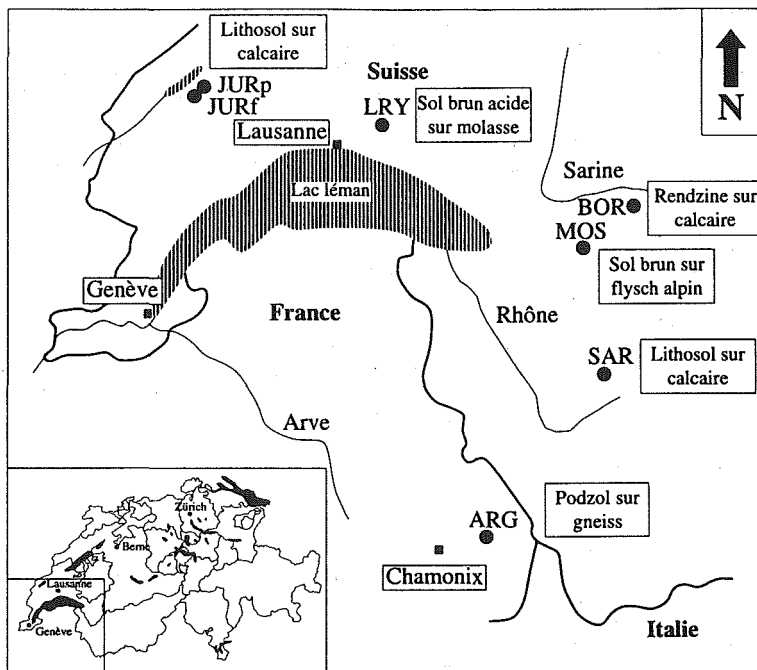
Lithosol sur calcaire

Suisse

N

JURp
JURf

LRY

Sol brun acide sur molasse

Lausanne

Lac léman

Sarine

BOR

Rendzine sur calcaire

MOS

Sol brun sur flysch alpin

Genève

France

Rhône

SAR

Lithosol sur calcaire

Arve

Zürich

Berne

Lausanne

Genève

ARG

Podzol sur gneiss

Chamonix

Italie